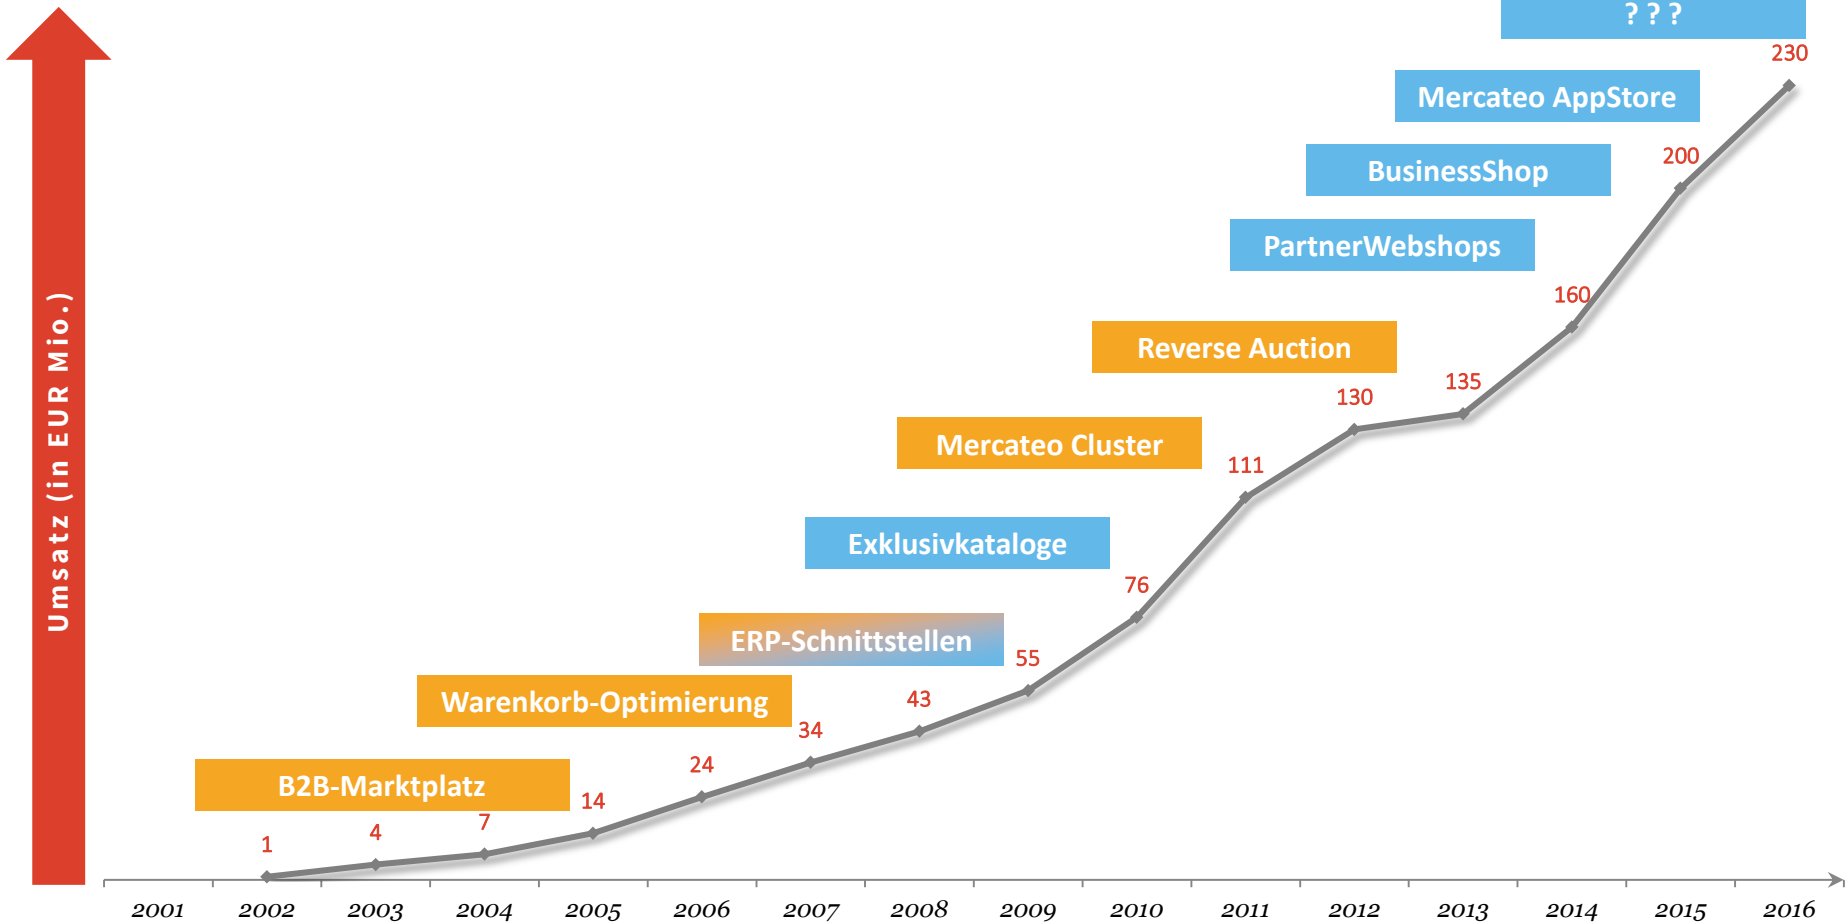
Umsatz (in EUR Mio.)

? ? ?

230

Mercateo AppStore

BusinessShop

200

PartnerWebshops

160

Reverse Auction

135

130

Mercateo Cluster

111

Exklusivkataloge

76

ERP-Schnittstellen

55

Warenkorb-Optimierung

43

34

24

B2B-Marktplatz

14

7

4

1

2001 2002 2003 2004 2005 2006 2007 2008 2009 2010 2011 2012 2013 2014 2015 2016